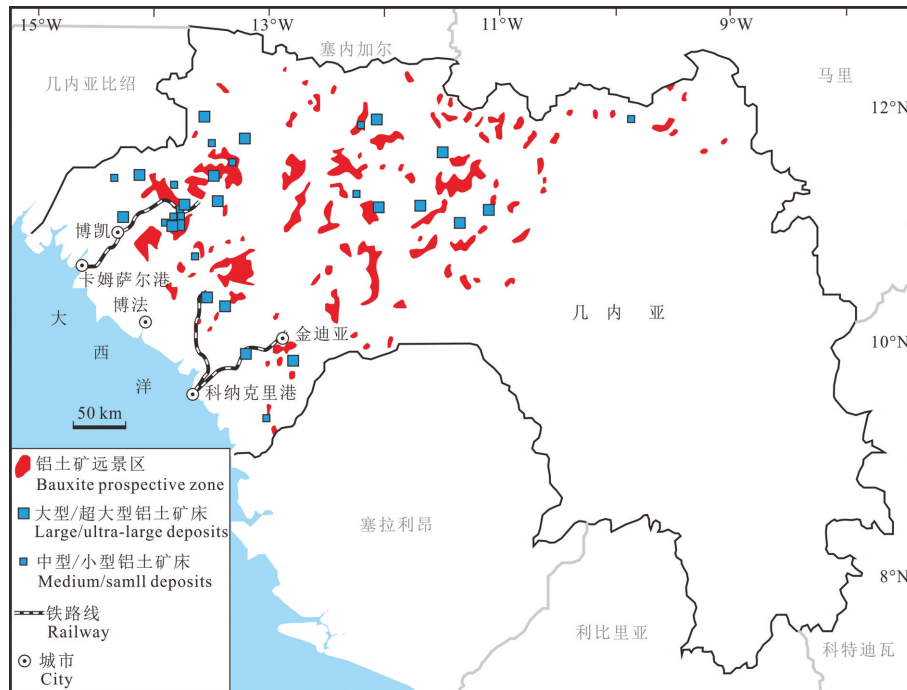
15°W
13°W
11°W
9°W
塞内加尔
几内亚比绍
马里
12°N
博凯
卡姆萨尔港
博法
大
西
洋
金迪亚
科纳克里港
几 内 亚
10°N
50 km
铝土矿远景区
Bauxite prospective zone
大型/超大型铝土矿床
Large/ultra-large deposits
中型/小型铝土矿床
Medium/samll deposits
铁路线
Railway
城市
City
塞拉利昂
8°N
利比里亚
科特迪瓦